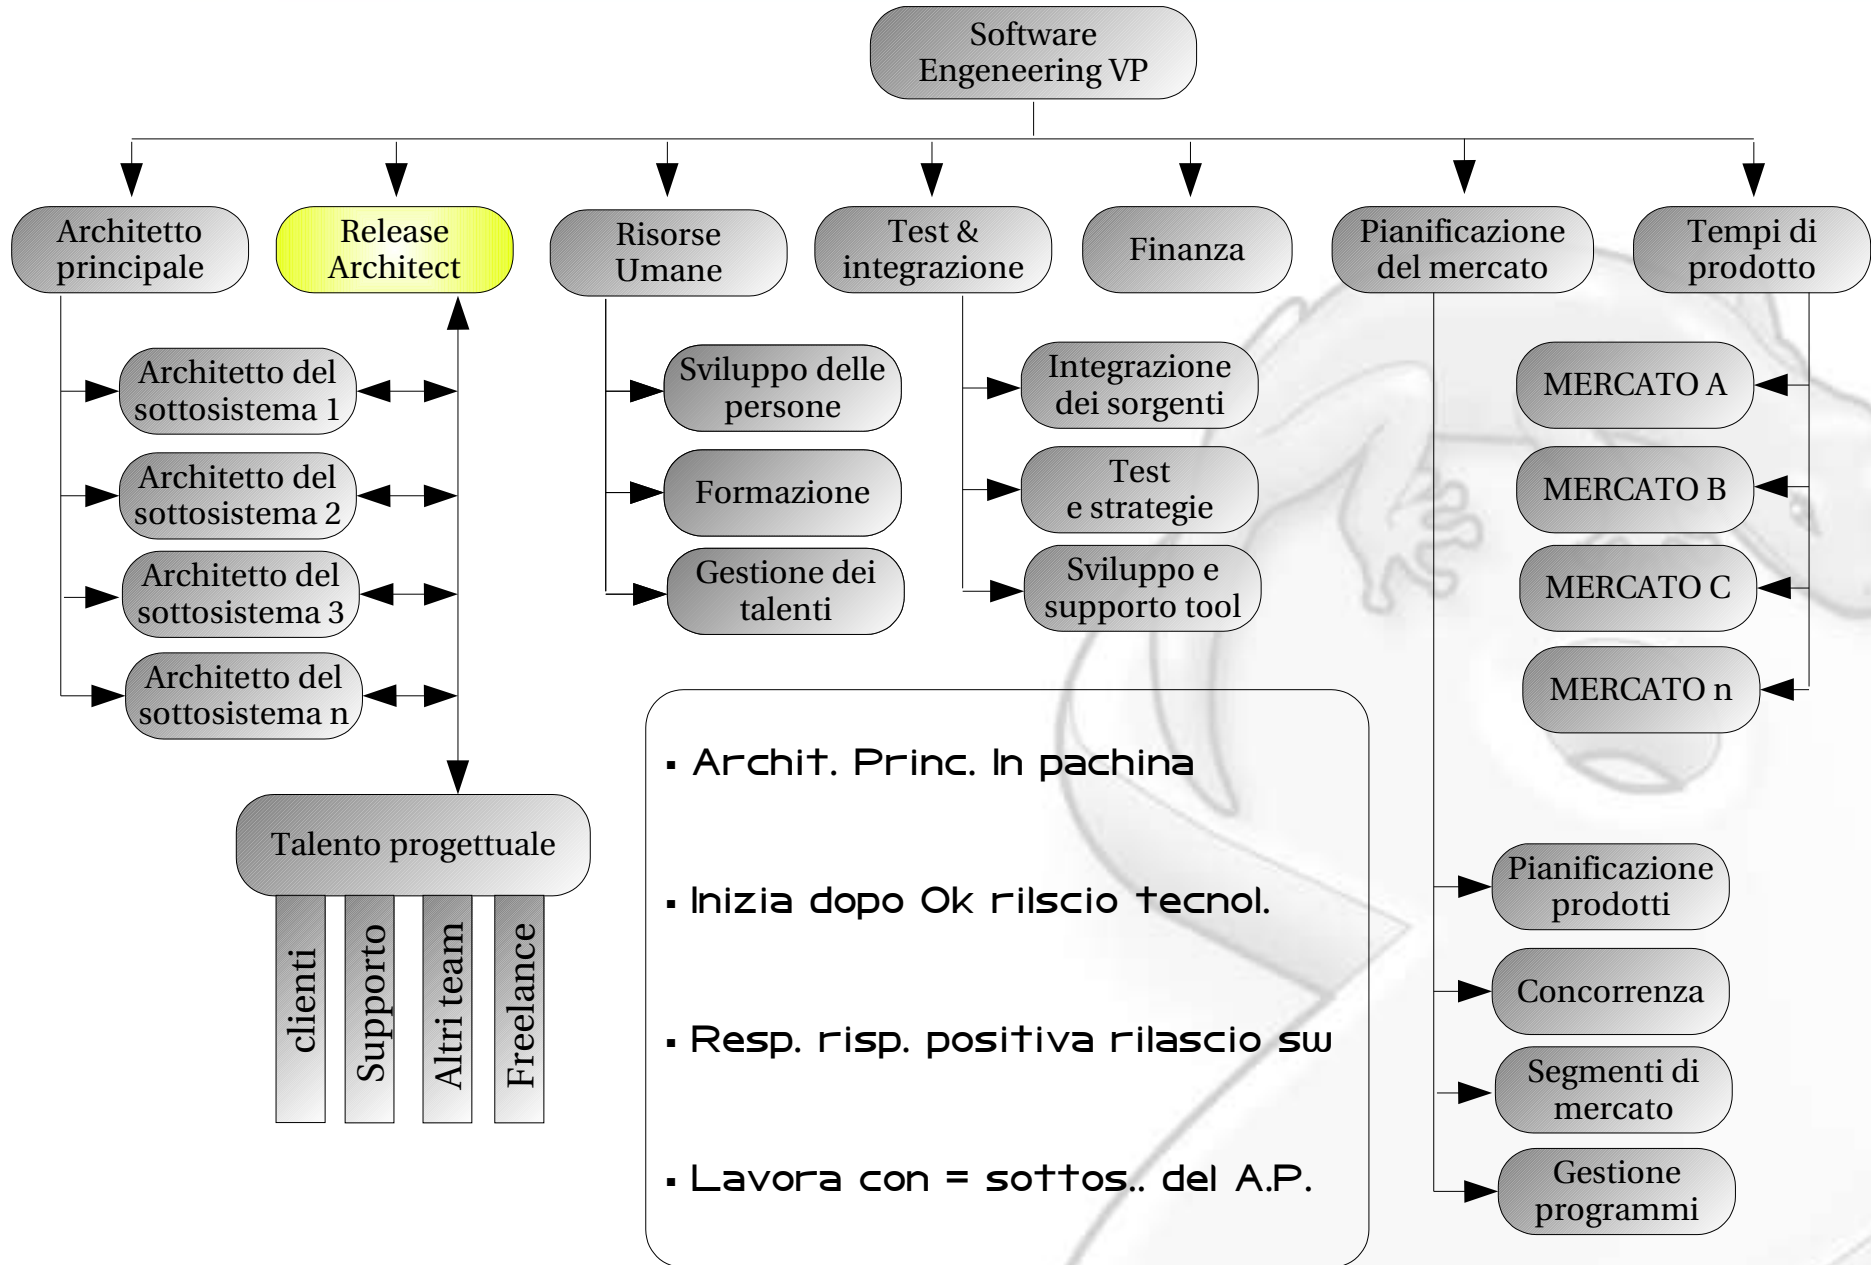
Software Engeneering VP

Architetto principale

Release Architect

Risorse Umane

Test & integrazione

Finanza

Pianificazione del mercato

Tempi di prodotto

Architetto del sottosistema 1

Architetto del sottosistema 2

Architetto del sottosistema 3

Architetto del sottosistema n

Talento progettuale

clienti

Supporto

Altri team

Freelance

Sviluppo delle persone

Formazione

Gestione dei talenti

Integrazione dei sorgenti

Test e strategie

Sviluppo e supporto tool

MERCATO A

MERCATO B

MERCATO C

MERCATO n

▪ Archit. Princ. In pachina

▪ Inizia dopo Ok rilscio tecnol.

▪ Resp. risp. positiva rilascio sw

▪ Lavora con = sottos.. del A.P.

Pianificazione prodotti

Concorrenza

Segmenti di mercato

Gestione programmi